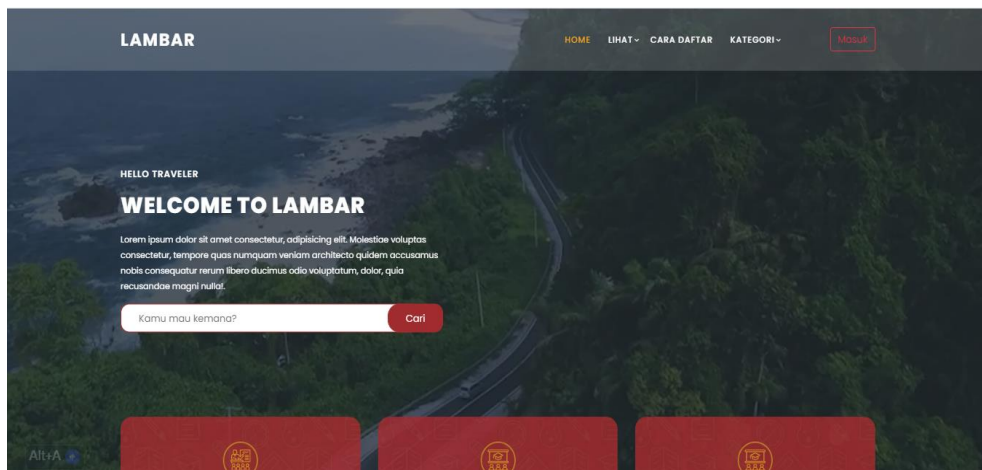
LAMBAR

HOME LIHAT CARA DAFTAR KATEGORI Masuk

HELLO TRAVELER

WELCOME TO LAMBAR

Lorem ipsum dolor sit amet consectetur, adipisicing elit. Molestiae voluptas consectetur, tempore quas numquam veniam architecto quidem accusamus nobis consequatur rerum libero ducimus odio voluptatum, dolor, quia recusandae magni nulla!.

Kamu mau kemana?

Cari

Alt+A